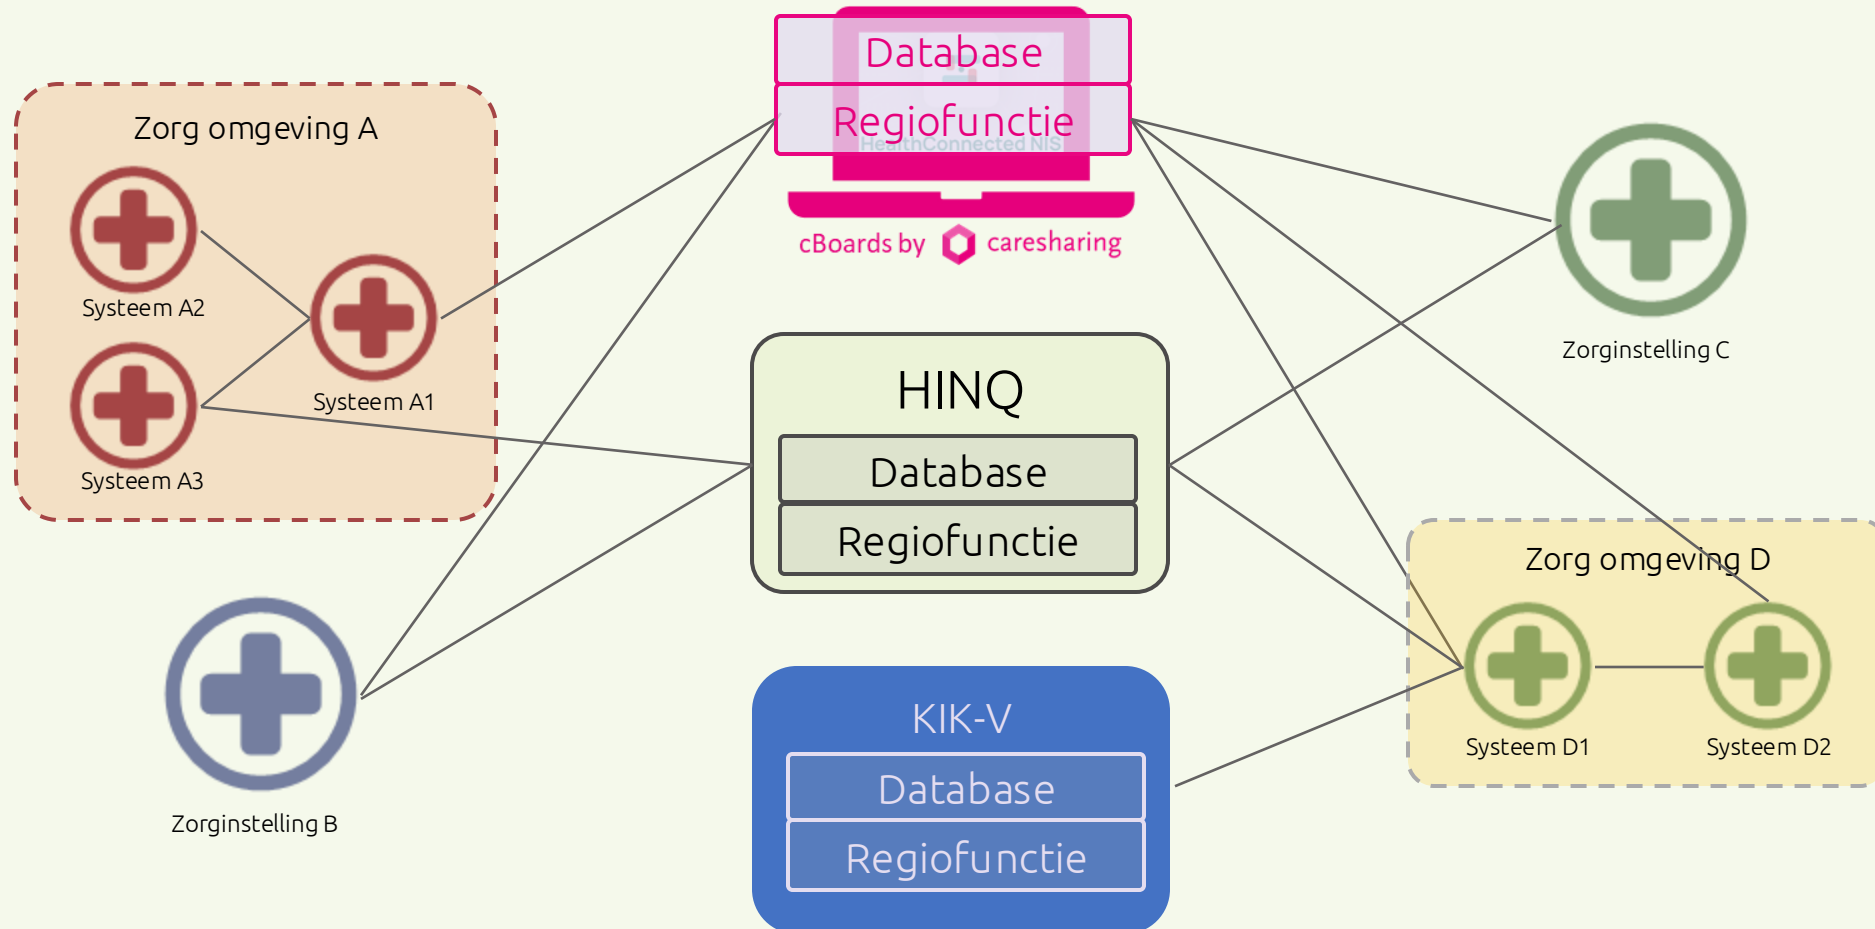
Database
Regiofunctie
HealthConnected NIS
cBoards by caresharing

Zorg omgeving A
Systeem A2
Systeem A1
Systeem A3

Zorginstelling C

HINQ
Database
Regiofunctie

Zorg omgeving D
Systeem D1
Systeem D2

Zorginstelling B

KIK-V
Database
Regiofunctie